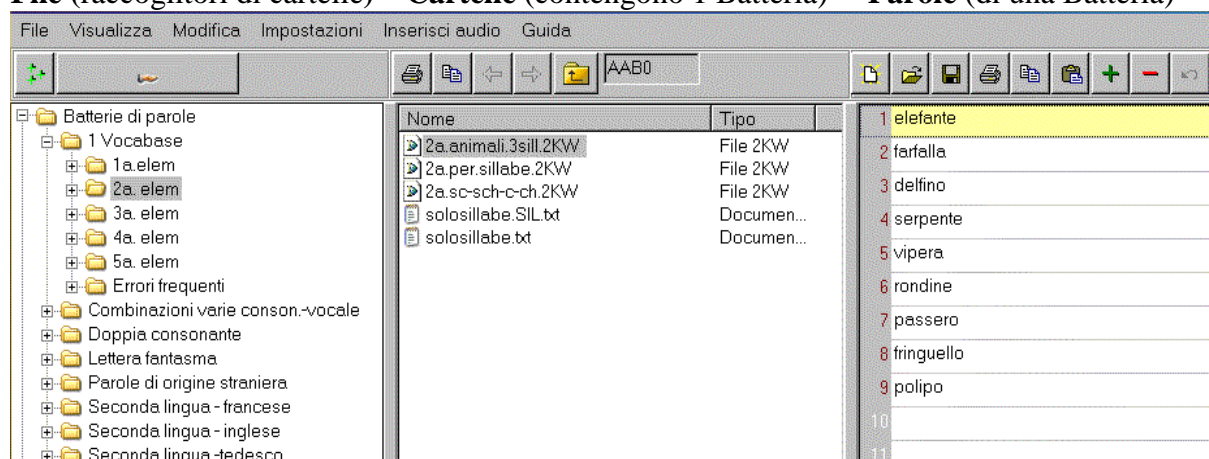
File (raccoglitori di cartelle) – Cartelle (contengono 1 Batteria) – Parole (di una Batteria)

File Visualizza Modifica Impostazioni Inserisci audio Guida

AAB0

Batterie di parole
1 Vocabase
1a.elem
2a. elem
3a. elem
4a. elem
5a. elem
Errori frequenti
Combinazioni varie conson.-vocale
Doppia consonante
Lettera fantasma
Parole di origine straniera
Seconda lingua - francese
Seconda lingua - inglese
Seconda lingua -tedesco

| Nome | Tipo |
|---|---|
| 2a.animali.3sill.2KW | File 2KW |
| 2a.per.sillabe.2KW | File 2KW |
| 2a.sc-sch-c-ch.2KW | File 2KW |
| solosillabe.SIL.txt | Documen... |
| solosillabe.txt | Documen... |

1 elefante
2 farfalla
3 delfino
4 serpente
5 vipera
6 rondine
7 passero
8 fringuello
9 polipo
10
11